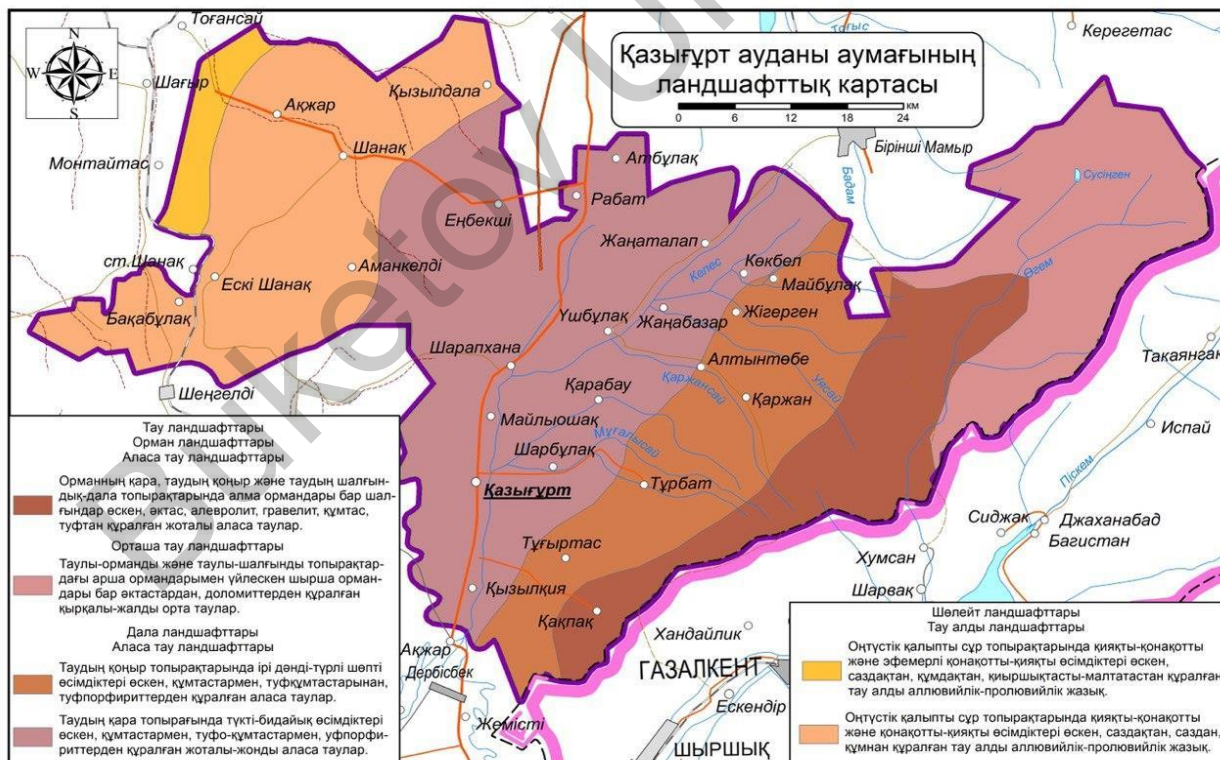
Қазығұрт ауданы аумағының ландшафттық картасы

0 6 12 18 24 км

N
W E
S

Тоғансай
Шағыр
Ақжар
Қызылдала
Монтайтас
Шанақ
Ақбұлақ
Рабат
Еңбекші
ст.Шанақ
Ескі Шанақ
Аманкелді
Бақабұлақ
Жаңаталап
Көкбел
Майбұлақ
Келес
Үшбұлақ
Жаңабазар
Жігерген
Шарапхана
Алтынтөбе
Қарабау
Қаржансай
Қаржан
Үкесу
Майлыюшақ
Мұғалысай
Шарбұлақ
Қазығұрт
Тұрбат
Тұғыртас
Қызылқия
Қақпақ
Шеңгелді
Керегетас
Тоғыс
Бірінші Мамыр
Бадам
Сусінген
Өгем
Такаянғак
Испай
Піскем
Сиджак
Джаханабад
Багистан
Хумсан
Шарвақ
Ақжар
Дербісбек
Хандайлик
ГАЗАЛКЕНТ
Ескендір
Жеміст
ШЫРШЫҚ

Тау ландшафттары
Орман ландшафттары
Аласа тау ландшафттары

Орманның қара, таудың қоңыр және таудың шалғындық-дала топырақтарында алма ормандары бар шалғындар өскен, әктас, алевролит, гравелит, құмтас, туфтан құралған жоталы аласа таулар.

Орташа тау ландшафттары
Таулы-орманды және таулы-шалғынды топырақтардағы арша ормандарымен үйлескен шырша ормандары бар әктастардан, доломиттерден құралған қырқалы-жалды орта таулар.

Дала ландшафттары
Аласа тау ландшафттары

Таудың қоңыр топырақтарында ірі дәнді-түрлі шөпті өсімдіктері өскен, құмтастармен, туфқұмтастарынан, туфпорфириттерден құралған аласа таулар.

Таудың қара топырағында түкті-бидайық өсімдіктері өскен, құмтастармен, туфо-құмтастармен, уфпорфириттерден құралған жоталы-жонды аласа таулар.

Шөлейт ландшафттары
Тау алды ландшафттары

Оңтүстік қалыпты сұр топырақтарында қияқты-қонақотты және эфемерлі қонақотты-қияқты өсімдіктері өскен, саздақтан, құмдақтан, қиыршықтасты-малтатастан құралған тау алды аллювийлік-пролювийлік жазық.

Оңтүстік қалыпты сұр топырақтарында қияқты-қонақотты және қонақотты-қияқты өсімдіктері өскен, саздақтан, саздан, құмнан құралған тау алды аллювийлік-пролювийлік жазық.